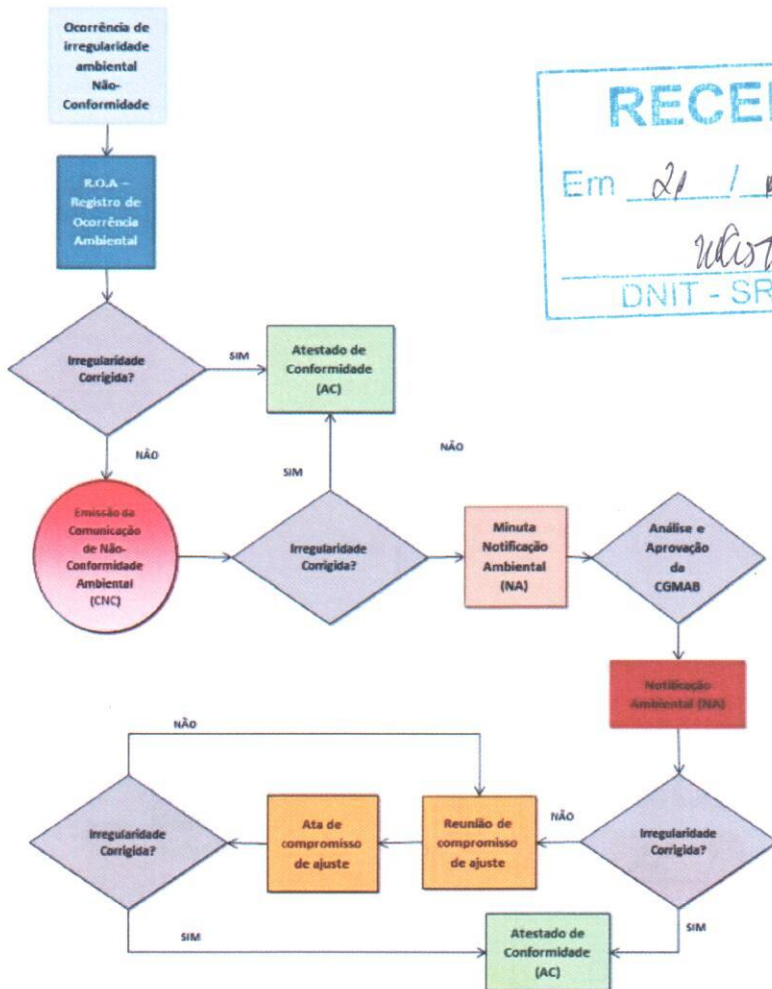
Ocorrência de irregularidade ambiental Não-Conformidade

R.O.A – Registro de Ocorrência Ambiental

RECE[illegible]
Em 21 / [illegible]
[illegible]
DNIT - SR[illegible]

Irregularidade Corrigida?

SIM

Atestado de Conformidade (AC)

NÃO

NÃO

SIM

Emissão da Comunicação de Não-Conformidade Ambiental (CNC)

Irregularidade Corrigida?

Minuta Notificação Ambiental (NA)

Análise e Aprovação da CGMAB

Notificação Ambiental (NA)

NÃO

Irregularidade Corrigida?

Ata de compromisso de ajuste

Reunião de compromisso de ajuste

NÃO

Irregularidade Corrigida?

SIM

Atestado de Conformidade (AC)

SIM